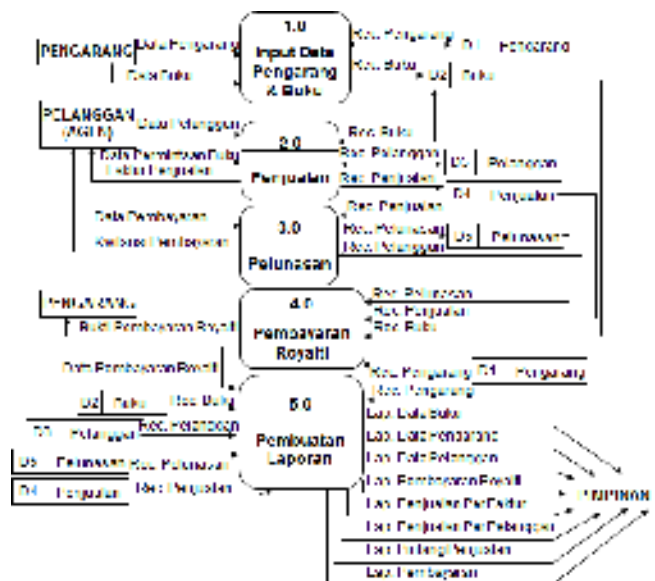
1.0
Input Data Pengarang & Buku

PENGARANG
Data Pengarang
Data Buku
Rec. Pengarang
Rec. Buku
D1 Pengarang
D2 Buku

PELANGGAN (AGEN)
Data Pelanggan
2.0
Penjualan
Data Permintaan Buku
Faktur Penjualan
Rec. Buku
Rec. Pelanggan
Rec. Penjualan
D5 Pelanggan
D4 Penjualan

Data Pembayaran
Kwitansi Pembayaran
3.0
Pelunasan
Rec. Penjualan
Rec. Pelunasan
Rec. Pelanggan
D6 Pelunasan

PENGARANG
Bukti Pembayaran Royalti
4.0
Pembayaran Royalti
Rec. Pelunasan
Rec. Penjualan
Rec. Buku

Data Pembayaran Royalti
Rec. Pengarang
D1 Pengarang
Rec. Pengarang

D2 Buku
Rec. Buku
D3 Pelanggan
Rec. Pelanggan
D6 Pelunasan
Rec. Pelunasan
D4 Penjualan
Rec. Penjualan
5.0
Pembuatan Laporan

Lap. Data Buku
Lap. Data Pengarang
Lap. Data Pelanggan
Lap. Pembayaran Royalti
Lap. Penjualan Per Faktur
Lap. Penjualan Per Pelanggan
Lap. Piutang Penjualan
Lap. Pembayaran
PIMPINAN